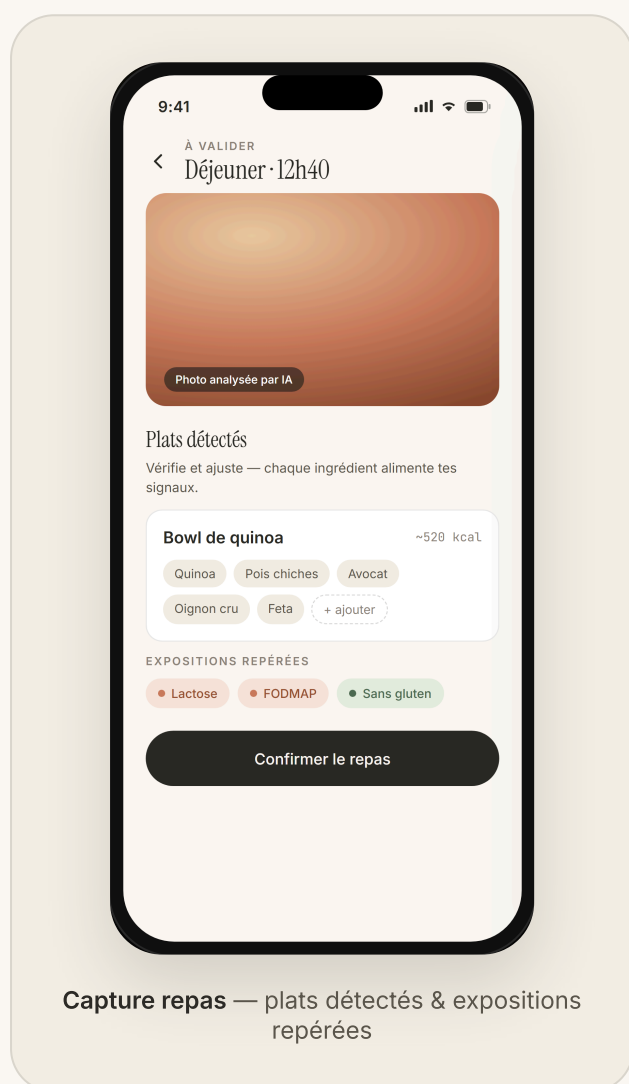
9:41

À VALIDER

Déjeuner · 12h40

Photo analysée par IA

Plats détectés

Vérifie et ajuste — chaque ingrédient alimente tes signaux.

Bowl de quinoa ~520 kcal

Quinoa Pois chiches Avocat

Oignon cru Feta + ajouter

EXPOSITIONS REPÉRÉES

Lactose FODMAP Sans gluten

Confirmer le repas

Capture repas — plats détectés & expositions repérées